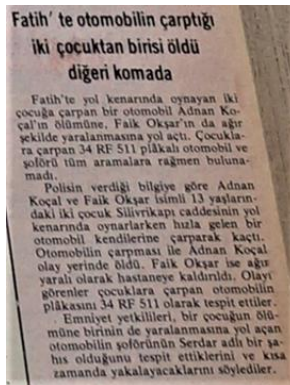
Fatih' te otomobilin çarptığı iki çocuktan birisi öldü diğeri komada

Fatih'te yol kenarında oynayan iki çocuğa çarpan bir otomobil Adnan Koçal'ın ölümüne, Faik Okşar'ın da ağır şekilde yaralanmasına yol açtı. Çocuklara çarpan 34 RF 511 plakalı otomobil ve şoförü tüm aramalara rağmen bulunamadı.

Polisin verdiği bilgiye göre Adnan Koçal ve Faik Okşar isimli 13 yaşlarındaki iki çocuk Silivrikapı caddesinin yol kenarında oynarlarken hızla gelen bir otomobil kendilerine çarparak kaçtı. Otomobilin çarpması ile Adnan Koçal olay yerinde öldü. Faik Okşar ise ağır yaralı olarak hastaneye kaldırıldı. Olayı görenler çocuklara çarpan otomobilin plakasını 34 RF 511 olarak tespit ettiler.

Emniyet yetkilileri, bir çocuğun ölümüne birinin de yaralanmasına yol açan otomobilin şoförünün Serdar adlı bir şahıs olduğunu tespit ettiklerini ve kısa zamanda yakalayacaklarını söylediler.